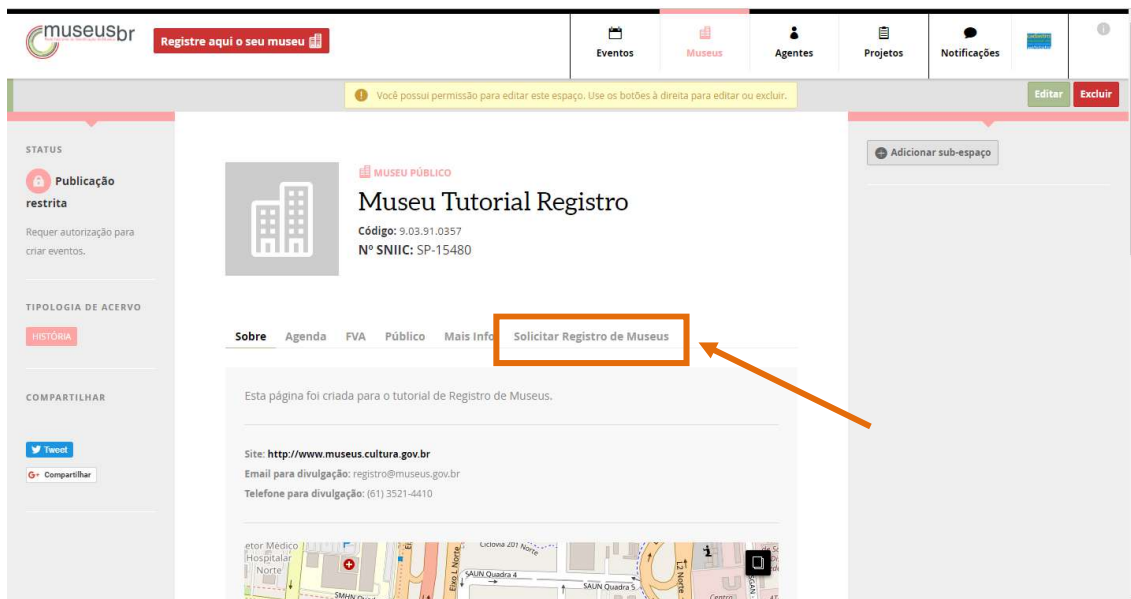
museusbr

Registre aqui o seu museu

Eventos Museus Agentes Projetos Notificações

Você possui permissão para editar este espaço. Use os botões à direita para editar ou excluir.

Editar Excluir

STATUS

Publicação restrita

Requer autorização para criar eventos.

TIPOLOGIA DE ACERVO

HISTÓRIA

COMPARTILHAR

Tweet

Compartilhar

MUSEU PÚBLICO

Museu Tutorial Registro

Código: 9.03.91.0357

Nº SNIIC: SP-15480

Sobre Agenda FVA Público Mais Info Solicitar Registro de Museus

Esta página foi criada para o tutorial de Registro de Museus.

Site: http://www.museus.cultura.gov.br

Email para divulgação: registro@museus.gov.br

Telefone para divulgação: (61) 3521-4410

Adicionar sub-espaço

etor Médico Hospitalar Norte

Ciclovia 201 Norte

Eixo L Norte

SAUN Quadra 4

SAUN Quadra 5

L2 Norte

SMHN

Centro